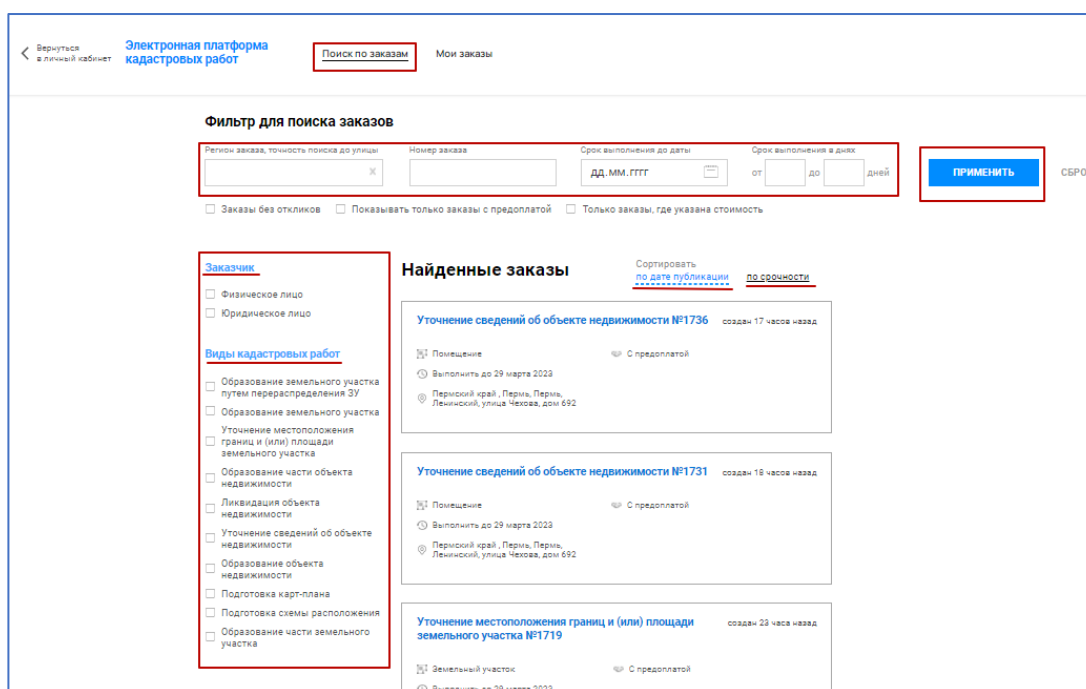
Вернуться в личный кабинет

Электронная платформа кадастровых работ

Поиск по заказам

Мои заказы

Фильтр для поиска заказов

Регион заказа, точность поиска до улицы

Номер заказа

Срок выполнения до даты

дд.мм.гггг

Срок выполнения в днях

от

до

дней

ПРИМЕНИТЬ

СБРО

Заказы без откликов

Показывать только заказы с предоплатой

Только заказы, где указана стоимость

Заказчик

Физическое лицо

Юридическое лицо

Виды кадастровых работ

Образование земельного участка путем перераспределения ЗУ

Образование земельного участка

Уточнение местоположения границ и (или) площади земельного участка

Образование части объекта недвижимости

Ликвидация объекта недвижимости

Уточнение сведений об объекте недвижимости

Образование объекта недвижимости

Подготовка карт-плана

Подготовка схемы расположения

Образование части земельного участка

Найденные заказы

Сортировать

по дате публикации

по срочности

Уточнение сведений об объекте недвижимости №1736

создан 17 часов назад

Помещение

С предоплатой

Выполнить до 29 марта 2023

Пермский край , Пермь, Пермь, Ленинский, улица Чехова, дом 692

Уточнение сведений об объекте недвижимости №1731

создан 18 часов назад

Помещение

С предоплатой

Выполнить до 29 марта 2023

Пермский край , Пермь, Пермь, Ленинский, улица Чехова, дом 692

Уточнение местоположения границ и (или) площади земельного участка №1719

создан 23 часа назад

Земельный участок

С предоплатой

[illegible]